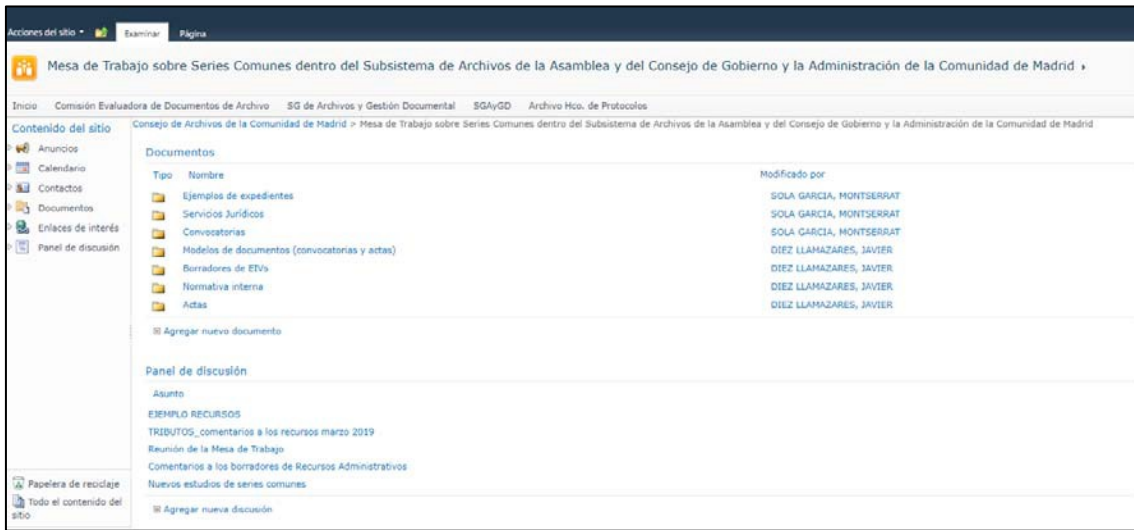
Acciones del sitio Examinar Página

Mesa de Trabajo sobre Series Comunes dentro del Subsistema de Archivos de la Asamblea y del Consejo de Gobierno y la Administración de la Comunidad de Madrid ›

Inicio Comisión Evaluadora de Documentos de Archivo SG de Archivos y Gestión Documental SGAyGD Archivo Hco. de Protocolos

Contenido del sitio
Anuncios
Calendario
Contactos
Documentos
Enlaces de interés
Panel de discusión

Consejo de Archivos de la Comunidad de Madrid > Mesa de Trabajo sobre Series Comunes dentro del Subsistema de Archivos de la Asamblea y del Consejo de Gobierno y la Administración de la Comunidad de Madrid

Documentos

| Tipo | Nombre | Modificado por |
|---|---|---|
| | Ejemplos de expedientes | SOLA GARCIA, MONTSERRAT |
| | Servicios Jurídicos | SOLA GARCIA, MONTSERRAT |
| | Convocatorias | SOLA GARCIA, MONTSERRAT |
| | Modelos de documentos (convocatorias y actas) | DIEZ LLAMAZARES, JAVIER |
| | Borradores de EIVs | DIEZ LLAMAZARES, JAVIER |
| | Normativa interna | DIEZ LLAMAZARES, JAVIER |
| | Actas | DIEZ LLAMAZARES, JAVIER |

Agregar nuevo documento

Panel de discusión

Asunto
EJEMPLO RECURSOS
TRIBUTOS_comentarios a los recursos marzo 2019
Reunión de la Mesa de Trabajo
Comentarios a los borradores de Recursos Administrativos
Nuevos estudios de series comunes

Agregar nueva discusión

Papelera de reciclaje
Todo el contenido del sitio